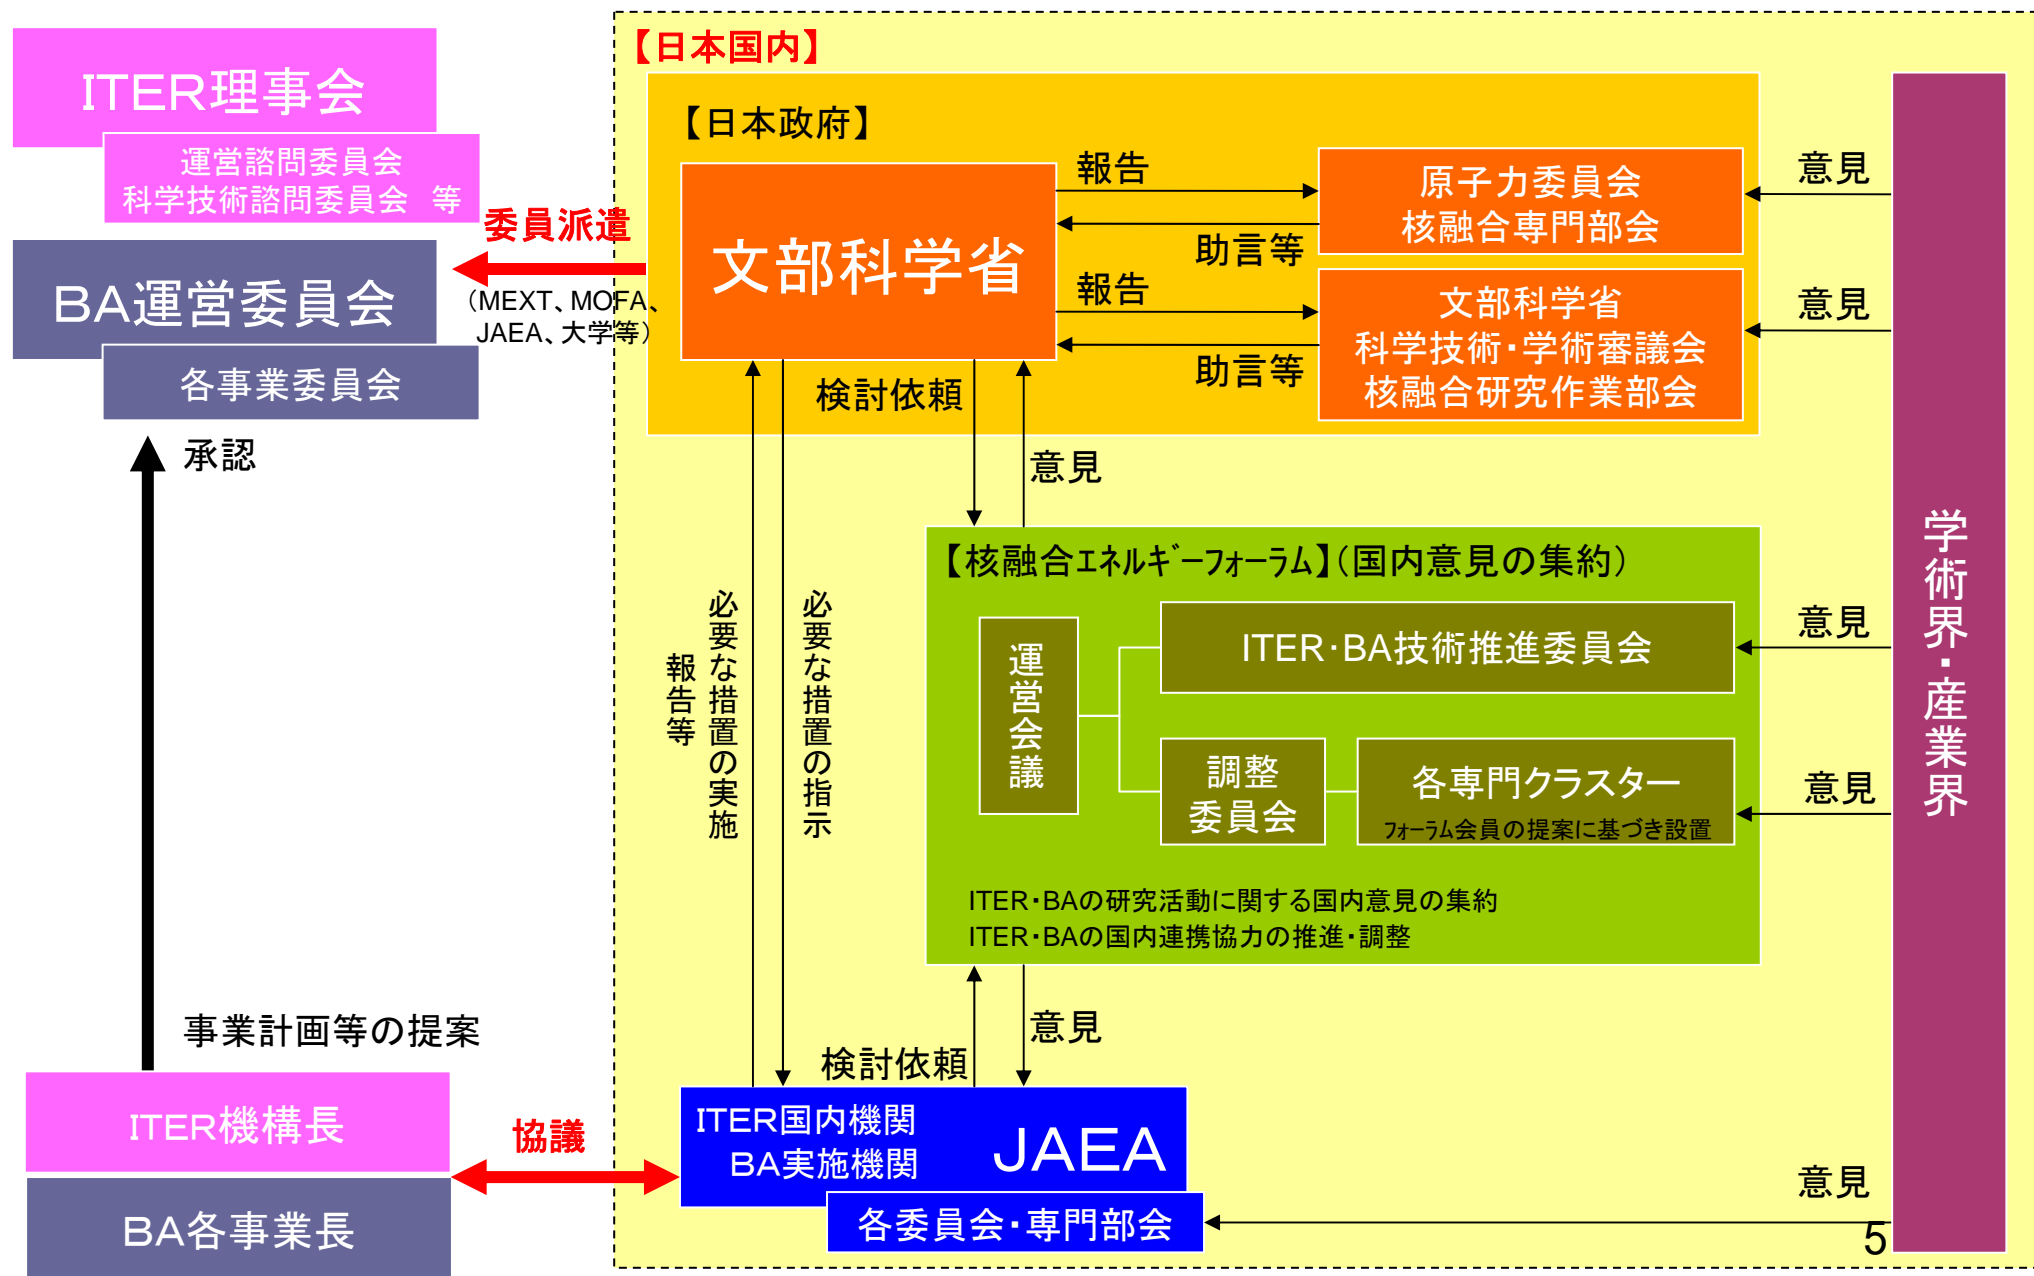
ITER理事会

運営諮問委員会
科学技術諮問委員会　等

委員派遣

BA運営委員会

（MEXT、MOFA、JAEA、大学等）

各事業委員会

承認

事業計画等の提案

ITER機構長

協議

BA各事業長

【日本国内】

【日本政府】

文部科学省

報告

助言等

報告

助言等

原子力委員会
核融合専門部会

文部科学省
科学技術・学術審議会
核融合研究作業部会

意見

意見

検討依頼

意見

報告等

必要な措置の実施

必要な措置の指示

【核融合ｴﾈﾙｷﾞｰﾌｫｰﾗﾑ】（国内意見の集約）

運営会議

ITER・BA技術推進委員会

調整委員会

各専門クラスター
ﾌｫｰﾗﾑ会員の提案に基づき設置

意見

意見

ITER・BAの研究活動に関する国内意見の集約
ITER・BAの国内連携協力の推進・調整

検討依頼

意見

ITER国内機関
BA実施機関

JAEA

各委員会・専門部会

意見

学術界・産業界

5